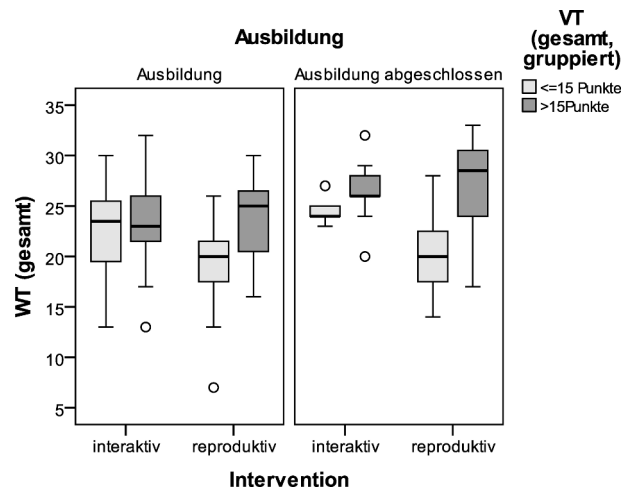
Ausbildung

VT (gesamt, gruppiert)

Ausbildung

Ausbildung abgeschlossen

<=15 Punkte

>15Punkte

WT (gesamt)

35

30

25

20

15

10

5

interaktiv

reproduktiv

interaktiv

reproduktiv

Intervention